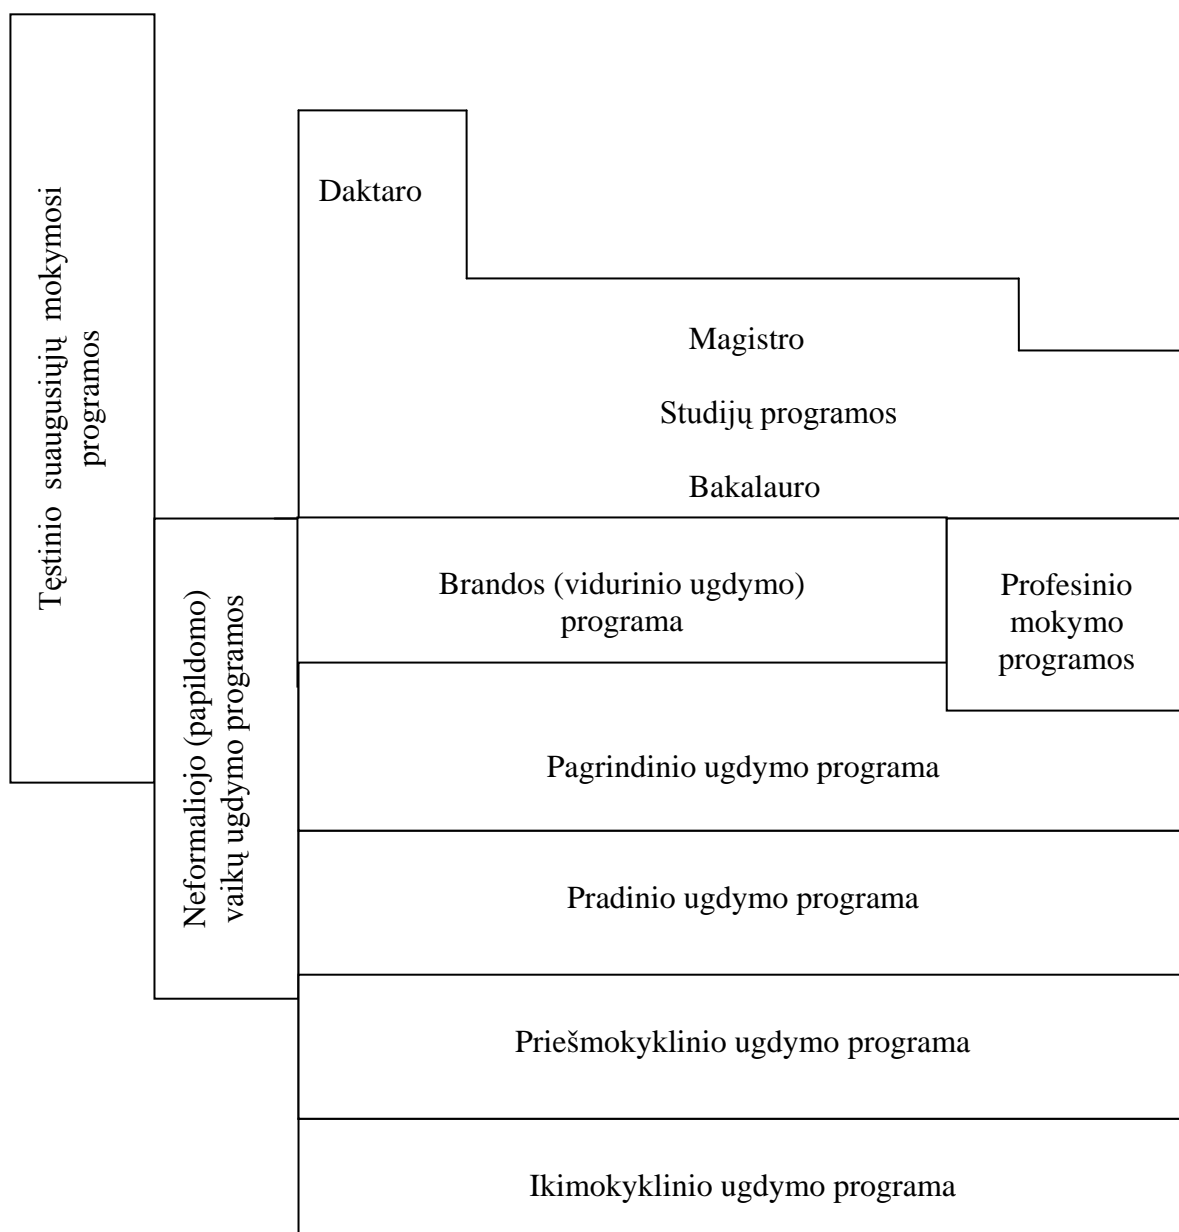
Tęstinio suaugusiųjų mokymosi programos

Daktaro

Magistro

Studijų programos

Bakalauro

Neformaliojo (papildomo) vaikų ugdymo programos

Brandos (vidurinio ugdymo) programa

Profesinio mokymo programos

Pagrindinio ugdymo programa

Pradinio ugdymo programa

Priešmokyklinio ugdymo programa

Ikimokyklinio ugdymo programa